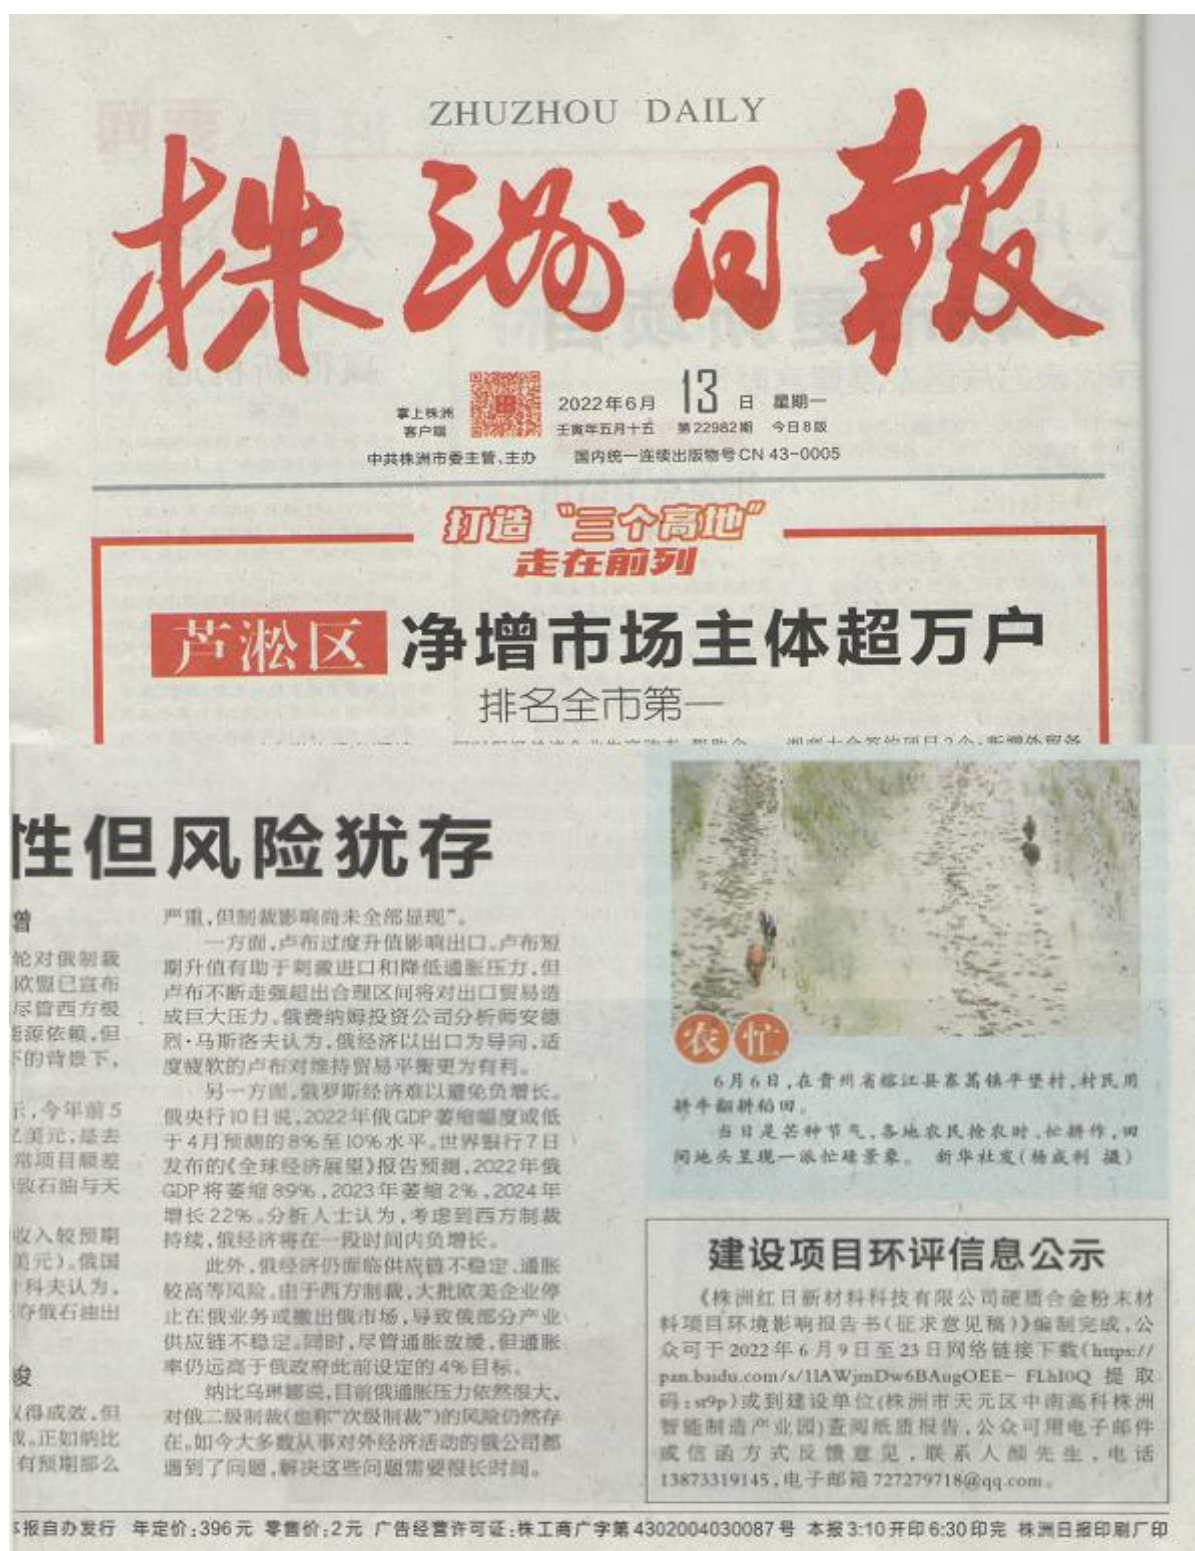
ZHUZHOU DAILY

株洲日報

掌上株洲客户端

2022年6月13日 星期一
壬寅年五月十五 第22982期 今日8版

中共株洲市委主管、主办 国内统一连续出版物号CN 43-0005

打造"三个高地" 走在前列

芦淞区 净增市场主体超万户

排名全市第一

性但风险犹存

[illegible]

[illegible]轮对俄制裁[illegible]欧盟已宣布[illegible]尽管西方极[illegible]能源依赖,但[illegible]下的背景下,

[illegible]示,今年前5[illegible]亿美元,是去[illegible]常项目顺差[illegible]致石油与天

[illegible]收入较预期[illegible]美元)。俄国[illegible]科夫认为,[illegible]存俄石油出

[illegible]

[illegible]取得成效,但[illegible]此。正如纳比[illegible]有预期那么

严重,但制裁影响尚未全部显现"。

一方面,卢布过度升值影响出口。卢布短期升值有助于刺激进口和降低通胀压力,但卢布不断走强超出合理区间将对出口贸易造成巨大压力。俄费纳姆投资公司分析师安德烈·马斯洛夫认为,俄经济以出口为导向,适度疲软的卢布对维持贸易平衡更为有利。

另一方面,俄罗斯经济难以避免负增长。俄央行10日说,2022年俄GDP萎缩幅度或低于4月预期的8%至10%水平。世界银行7日发布的《全球经济展望》报告预测,2022年俄GDP将萎缩8.9%,2023年萎缩2%,2024年增长2.2%。分析人士认为,考虑到西方制裁持续,俄经济将在一段时间内负增长。

此外,俄经济仍面临供应链不稳定、通胀较高等风险。由于西方制裁,大批欧美企业停止在俄业务或撤出俄市场,导致俄部分产业供应链不稳定。同时,尽管通胀放缓,但通胀率仍远高于俄政府此前设定的4%目标。

纳比乌琳娜说,目前俄通胀压力依然很大,对俄二级制裁(也称"次级制裁")的风险仍然存在。如今大多数从事对外经济活动的俄公司都遇到了问题,解决这些问题需要很长时间。

农忙

6月6日,在贵州省榕江县寨蒿镇平堡村,村民用耕牛翻耕稻田。

当日是芒种节气,各地农民抢农时、忙耕作,田间地头呈现一派忙碌景象。 新华社发(杨成利 摄)

建设项目环评信息公示

《株洲红日新材料科技有限公司硬质合金粉末材料项目环境影响报告书(征求意见稿)》编制完成,公众可于2022年6月9日至23日网络链接下载(https://pan.baidu.com/s/11AWjmDw6BAugOEE-FLhI0Q 提取码:st9p)或到建设单位(株洲市天元区中南高科株洲智能制造产业园)查阅纸质报告,公众可用电子邮件或信函方式反馈意见,联系人颜先生,电话13873319145,电子邮箱727279718@qq.com。

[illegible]报自办发行 年定价:396元 零售价:2元 广告经营许可证:株工商广字第4302004030087号 本报3:10开印6:30印完 株洲日报印刷厂印